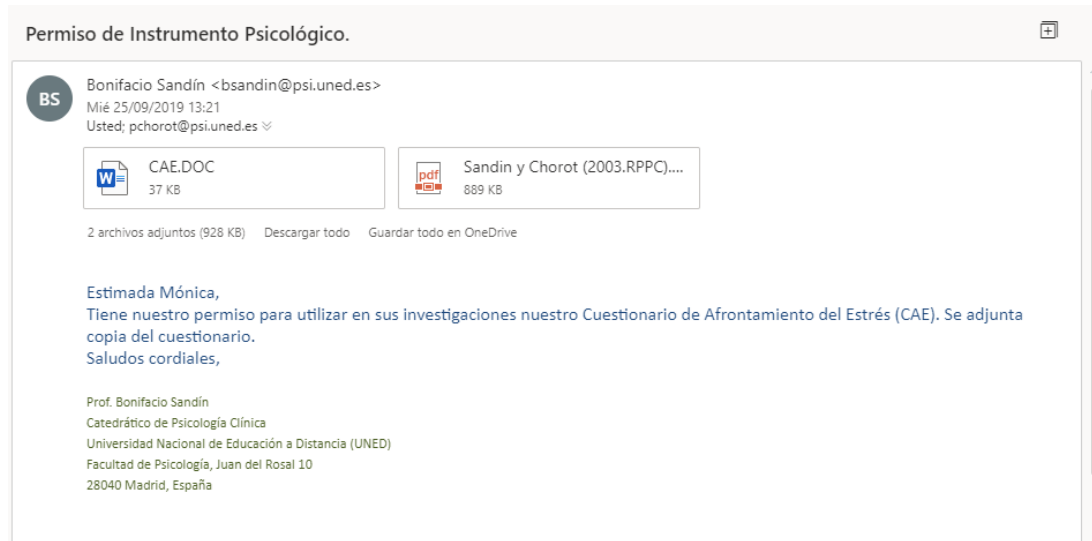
Permiso de Instrumento Psicológico.

BS

Bonifacio Sandín <bsandin@psi.uned.es>
Mié 25/09/2019 13:21
Usted; pchorot@psi.uned.es

W
CAE.DOC
37 KB

pdf
Sandin y Chorot (2003.RPPC)....
889 KB

2 archivos adjuntos (928 KB) Descargar todo Guardar todo en OneDrive

Estimada Mónica,
Tiene nuestro permiso para utilizar en sus investigaciones nuestro Cuestionario de Afrontamiento del Estrés (CAE). Se adjunta copia del cuestionario.
Saludos cordiales,

Prof. Bonifacio Sandín
Catedrático de Psicología Clínica
Universidad Nacional de Educación a Distancia (UNED)
Facultad de Psicología, Juan del Rosal 10
28040 Madrid, España